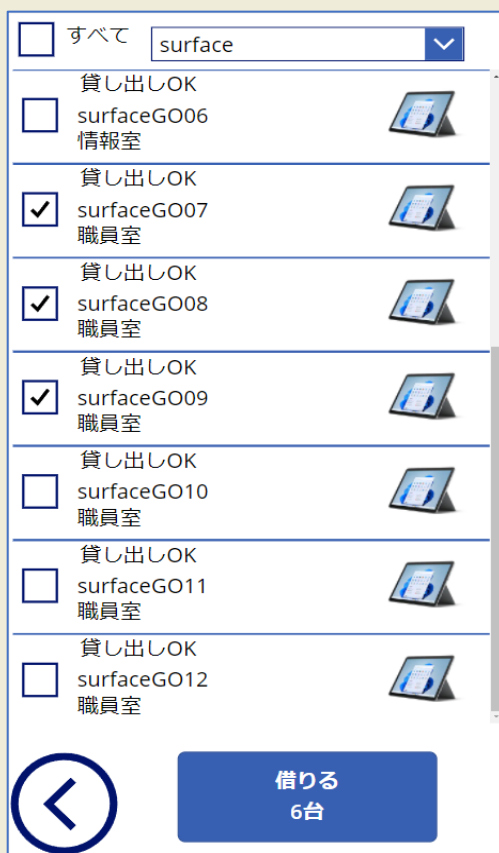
すべて

surface

貸し出しOK
surfaceGO06
情報室

貸し出しOK
surfaceGO07
職員室

貸し出しOK
surfaceGO08
職員室

貸し出しOK
surfaceGO09
職員室

貸し出しOK
surfaceGO10
職員室

貸し出しOK
surfaceGO11
職員室

貸し出しOK
surfaceGO12
職員室

借りる
6台